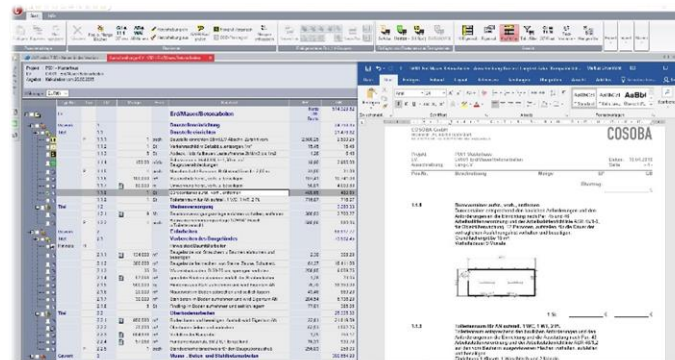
Erd/Mauer/Betonarbeiten

Baustelleneinrichtung

Baustelleneinrichten

Wiedereinbau

Oberbodenarbeiten

Mauer-, Beton- und Stahlbetonarbeiten

COSOBA GmbH

COSOBA

Pos.-Nr. Beschreibung Menge EP GB

Übertrag

AaBbCcDd AaBbCc AaBbI

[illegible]